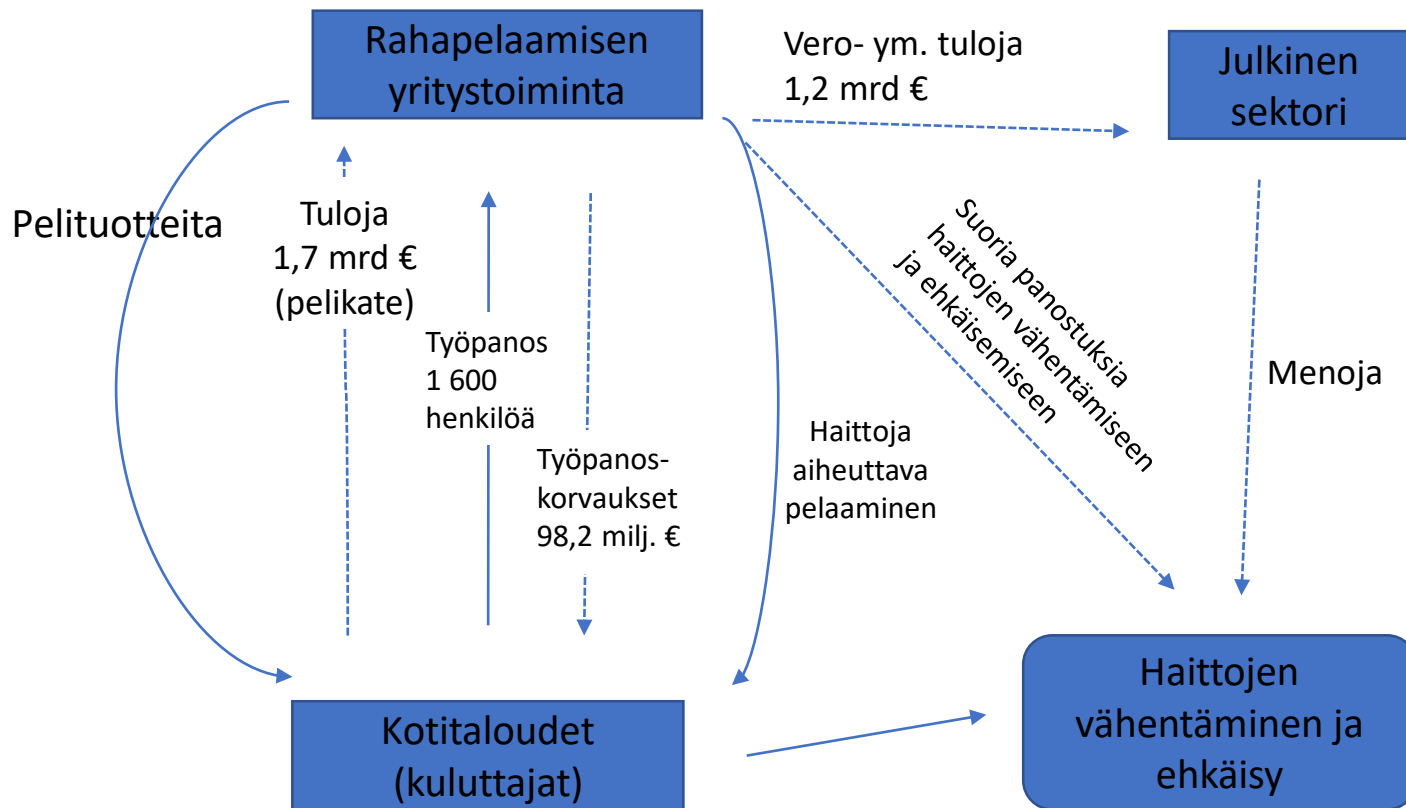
Rahapelaamisen yritystoiminta

Vero- ym. tuloja
1,2 mrd €

Julkinen sektori

Pelituotteita

Tuloja
1,7 mrd €
(pelikate)

Työpanos
1 600
henkilöä

Työpanos-korvaukset
98,2 milj. €

Haittoja aiheuttava pelaaminen

Suoria panostuksia haittojen vähentämiseen ja ehkäisemiseen

Menoja

Kotitaloudet
(kuluttajat)

Haittojen vähentäminen ja ehkäisy